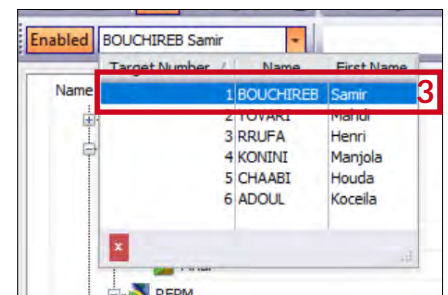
Enabled BOUCHIREB Samir

| Target Number | Name | First Name |
|---|---|---|
| 1 | BOUCHIREB | Samir |
| 2 | TOVARI | Mahdi |
| 3 | RRUFA | Henri |
| 4 | KONINI | Manjola |
| 5 | CHAABI | Houda |
| 6 | ADOUL | Koceila |

3

Name

x

REPM